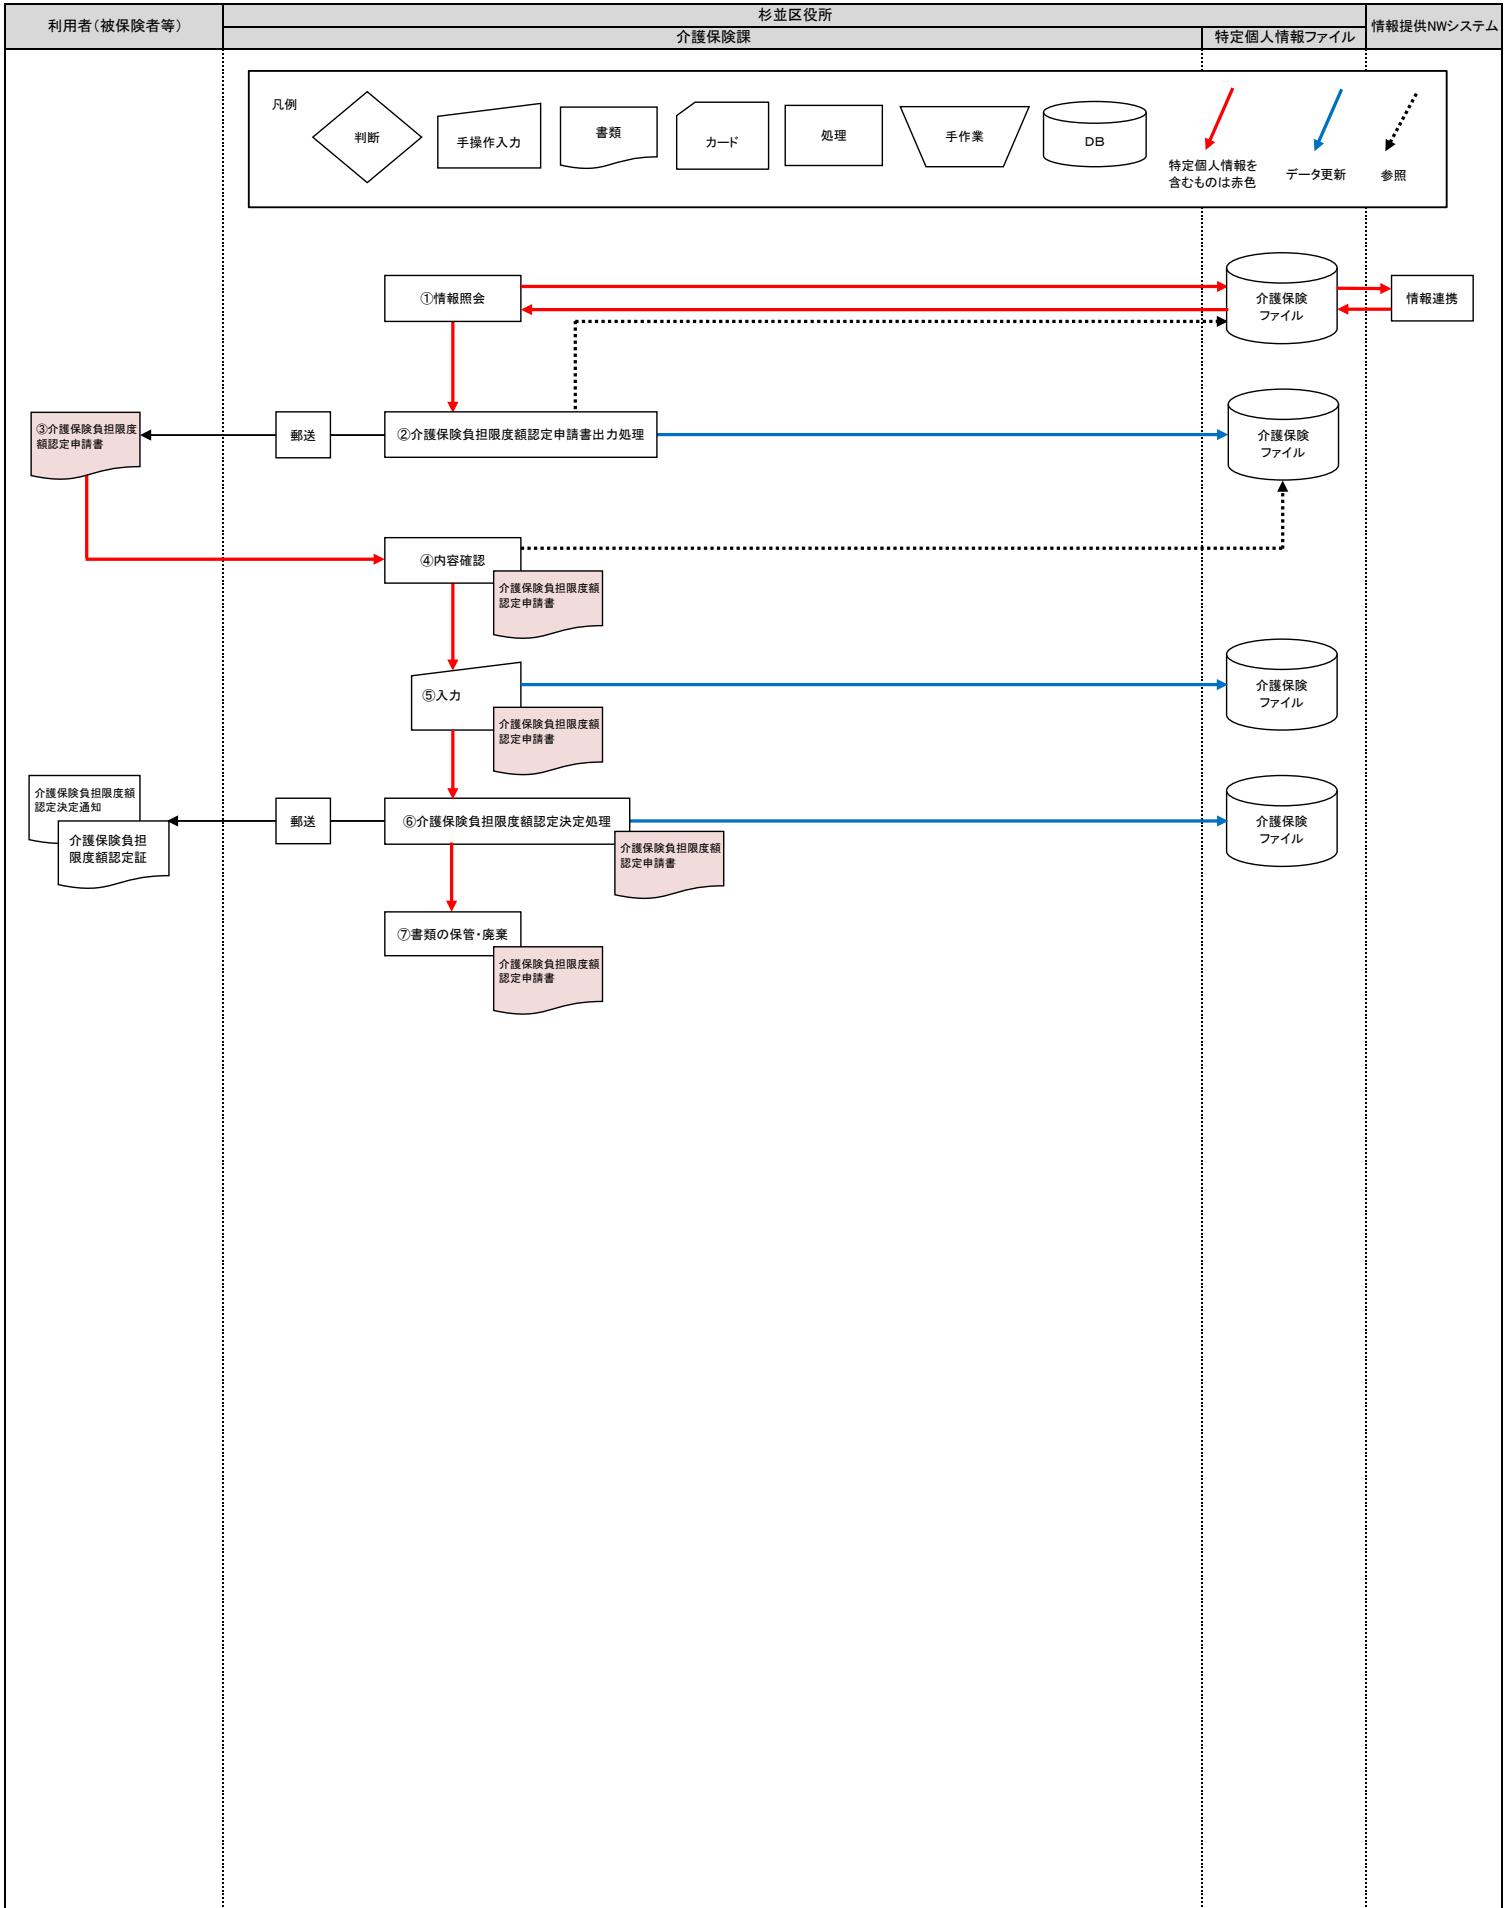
利用者（被保険者等）

杉並区役所

介護保険課

特定個人情報ファイル

情報提供NWシステム

凡例

判断

手操作入力

書類

カード

処理

手作業

DB

特定個人情報を含むものは赤色

データ更新

参照

①情報照会

介護保険ファイル

情報連携

③介護保険負担限度額認定申請書

郵送

②介護保険負担限度額認定申請書出力処理

介護保険ファイル

④内容確認

介護保険負担限度額認定申請書

⑤入力

介護保険ファイル

介護保険負担限度額認定申請書

介護保険負担限度額認定決定通知

介護保険負担限度額認定証

郵送

⑥介護保険負担限度額認定決定処理

介護保険ファイル

介護保険負担限度額認定申請書

⑦書類の保管・廃棄

介護保険負担限度額認定申請書